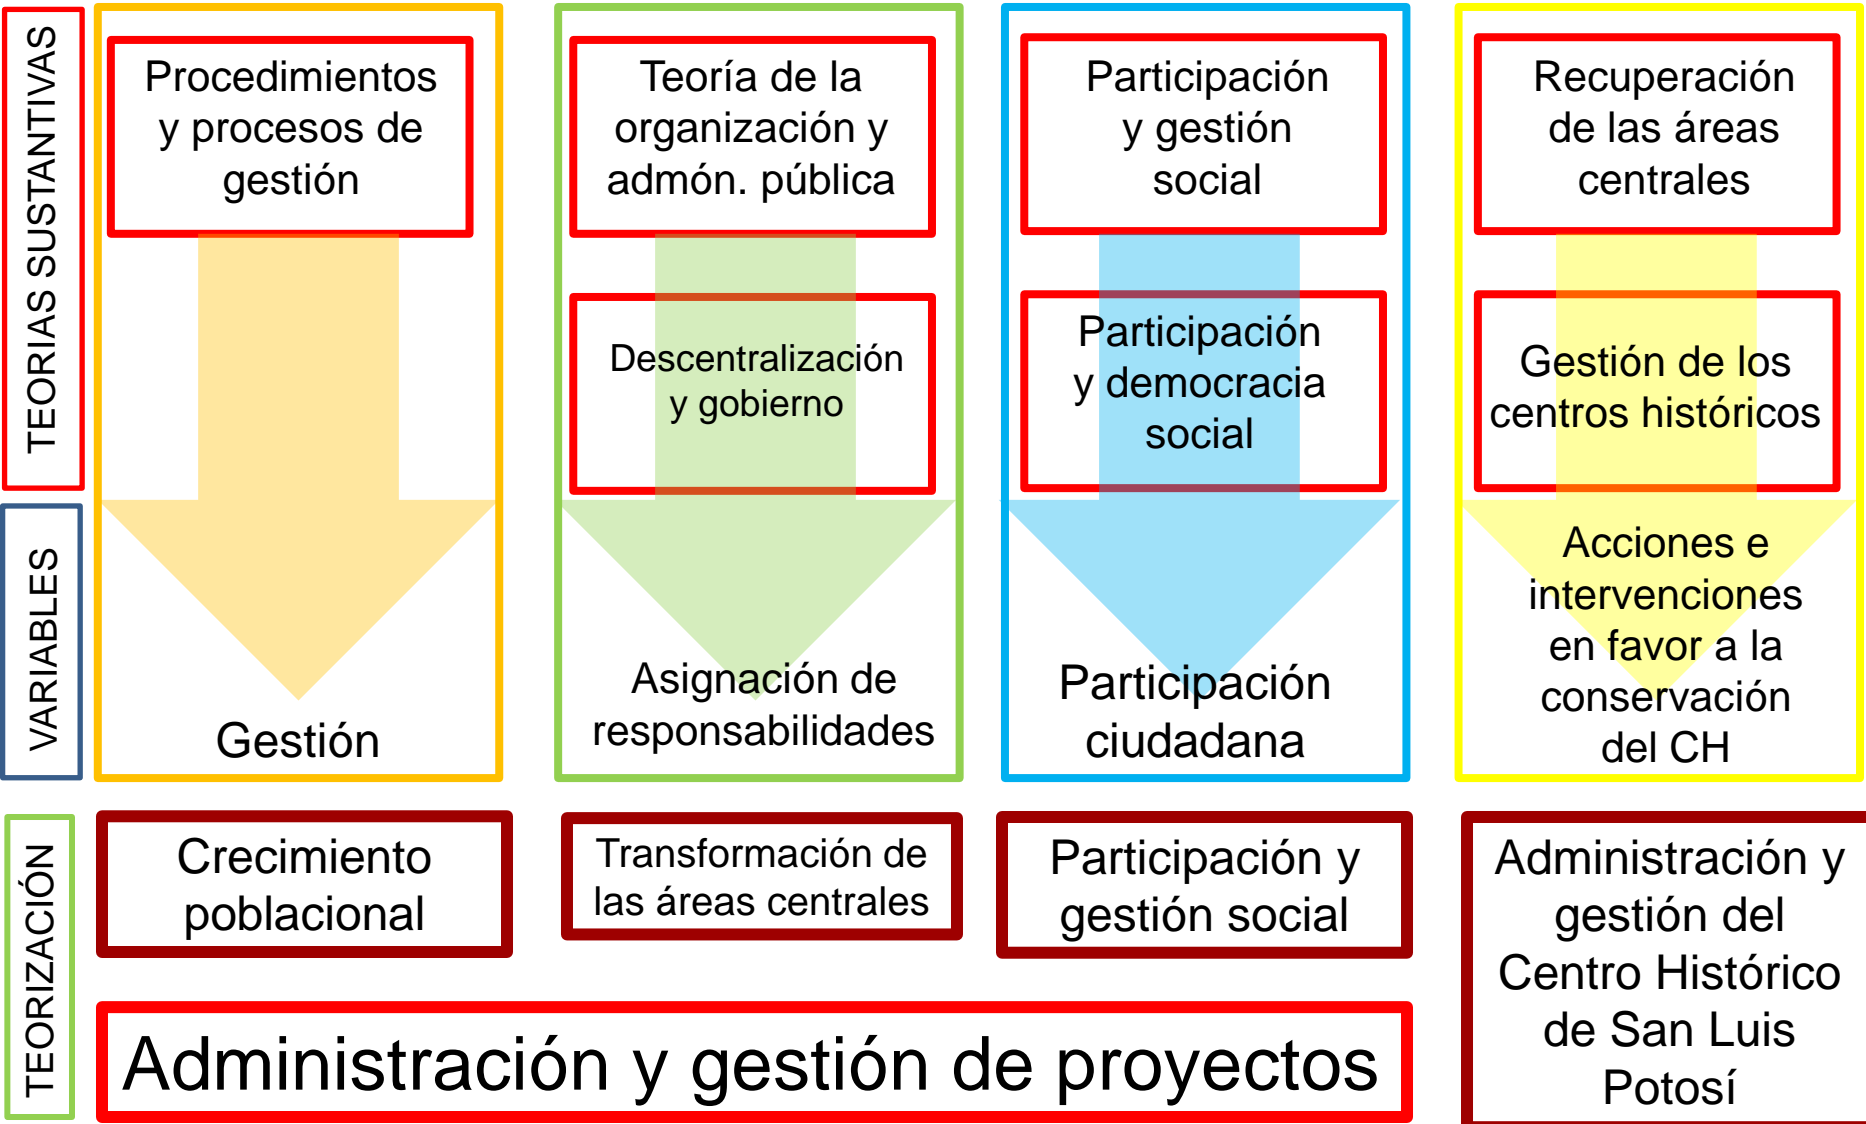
TEORIAS SUSTANTIVAS

Procedimientos y procesos de gestión

Teoría de la organización y admón. pública

Participación y gestión social

Recuperación de las áreas centrales

Descentralización y gobierno

Participación y democracia social

Gestión de los centros históricos

VARIABLES

Gestión

Asignación de responsabilidades

Participación ciudadana

Acciones e intervenciones en favor a la conservación del CH

TEORIZACIÓN

Crecimiento poblacional

Transformación de las áreas centrales

Participación y gestión social

Administración y gestión del Centro Histórico de San Luis Potosí

Administración y gestión de proyectos